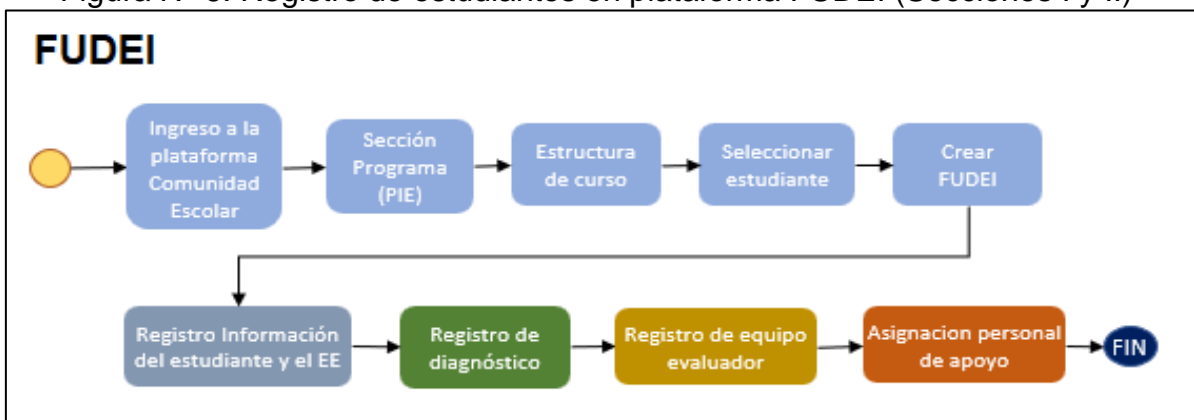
Figura N° 8: Registro de estudiantes en plataforma FUDEI (Secciones I y II)

FUDEI

Ingreso a la plataforma Comunidad Escolar

Sección Programa (PIE)

Estructura de curso

Seleccionar estudiante

Crear FUDEI

Registro Información del estudiante y el EE

Registro de diagnóstico

Registro de equipo evaluador

Asignacion personal de apoyo

FIN